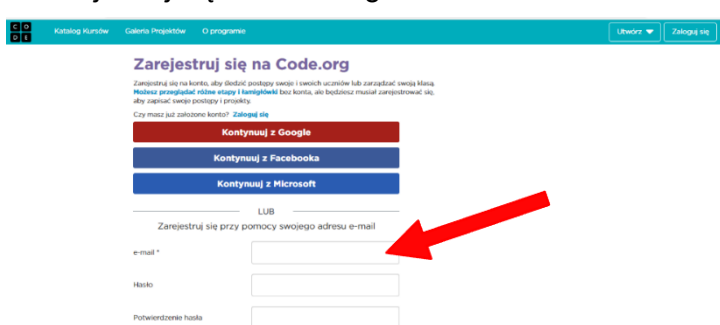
C O D E

Katalog Kursów Galeria Projektów O programie

Utwórz Zaloguj się

Zarejestruj się na Code.org

Zarejestruj się na konto, aby śledzić postępy swoje i swoich uczniów lub zarządzać swoją klasą. Możesz przeglądać różne etapy i łamigłówki bez konta, ale będziesz musiał zarejestrować się, aby zapisać swoje postępy i projekty.

Czy masz już założone konto? Zaloguj się

Kontynuuj z Google

Kontynuuj z Facebooka

Kontynuuj z Microsoft

LUB

Zarejestruj się przy pomocy swojego adresu e-mail

e-mail *

Hasło

Potwierdzenie hasła